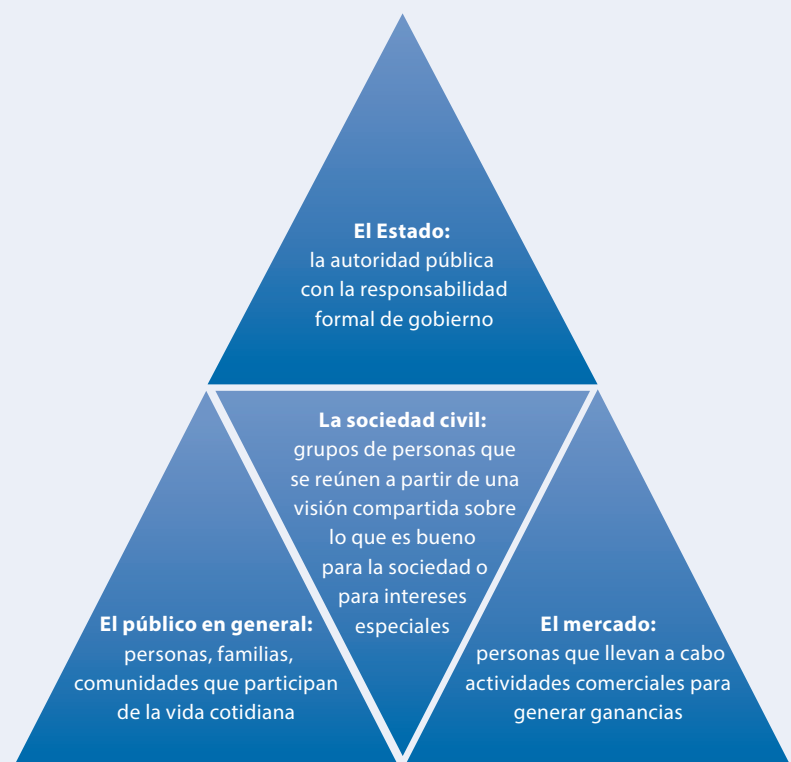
**El Estado:**
la autoridad pública con la responsabilidad formal de gobierno

**La sociedad civil:**
grupos de personas que se reúnen a partir de una visión compartida sobre lo que es bueno para la sociedad o para intereses especiales

**El público en general:**
personas, familias, comunidades que participan de la vida cotidiana

**El mercado:**
personas que llevan a cabo actividades comerciales para generar ganancias